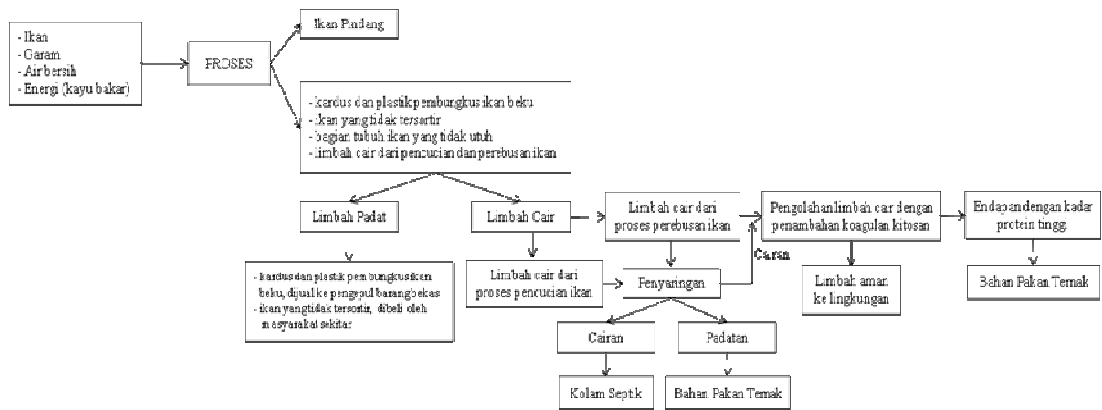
- Ikan
- Garam
- Air bersih
- Energi (kayu bakar)

PROSES

Ikan Pindang

- kardus dan plastik pembungkus ikan beku
- ikan yang tidak tersortir
- bagian tubuh ikan yang tidak utuh
- limbah cair dari pencucian dan perebusan ikan

Limbah Padat

- kardus dan plastik pembungkus ikan beku, dijual ke pengepul barang bekas
- ikan yang tidak tersortir, dibeli oleh masyarakat sekitar

Limbah Cair

Limbah cair dari proses perebusan ikan

Limbah cair dari proses pencucian ikan

Penyaringan

Cairan

Kolam Septik

Padatan

Bahan Pakan Ternak

Cairan

Pengolahan limbah cair dengan penambahan koagulan kitosan

Limbah aman ke lingkungan

Endapan dengan kadar protein tinggi

Bahan Pakan Ternak